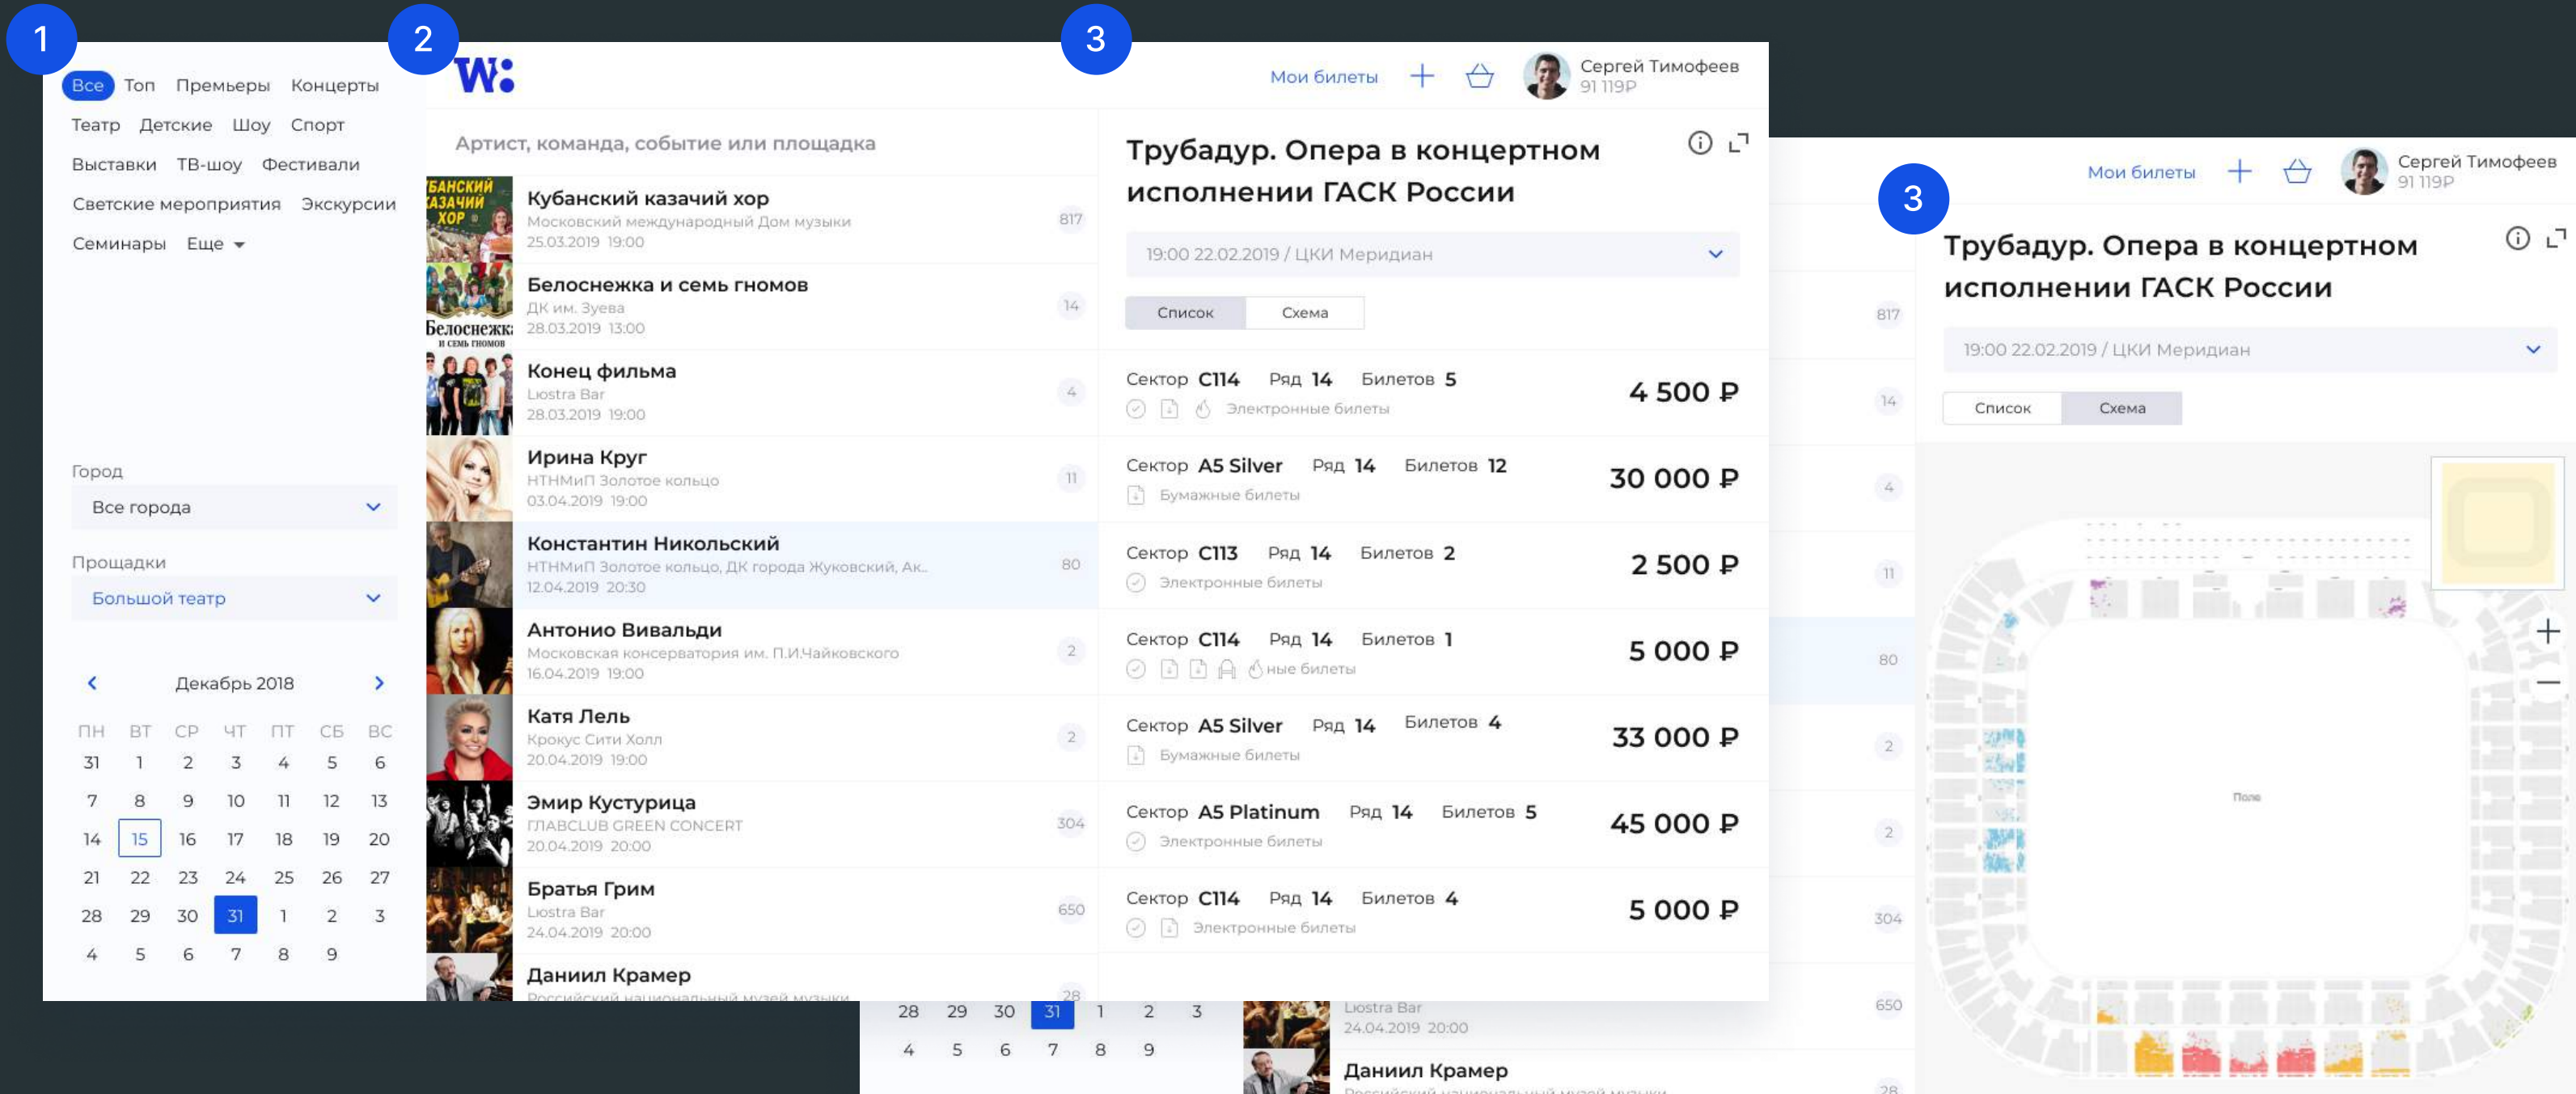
1

2

3

Все Топ Премьеры Концерты
Театр Детские Шоу Спорт
Выставки ТВ-шоу Фестивали
Светские мероприятия Экскурсии
Семинары Еще

Город
Все города

Прощадки
Большой театр

Декабрь 2018

| ПН | ВТ | СР | ЧТ | ПТ | СБ | ВС |
|---|---|---|---|---|---|---|
| 31 | 1 | 2 | 3 | 4 | 5 | 6 |
| 7 | 8 | 9 | 10 | 11 | 12 | 13 |
| 14 | 15 | 16 | 17 | 18 | 19 | 20 |
| 21 | 22 | 23 | 24 | 25 | 26 | 27 |
| 28 | 29 | 30 | 31 | 1 | 2 | 3 |
| 4 | 5 | 6 | 7 | 8 | 9 | |

W:

Мои билеты Сергей Тимофеев 91 119Р

Артист, команда, событие или площадка

Кубанский казачий хор
Московский международный Дом музыки
25.03.2019 19:00
817

Белоснежка и семь гномов
ДК им. Зуева
28.03.2019 13:00
14

Конец фильма
Lюstra Bar
28.03.2019 19:00
4

Ирина Круг
НТНМиП Золотое кольцо
03.04.2019 19:00
11

Константин Никольский
НТНМиП Золотое кольцо, ДК города Жуковский, Ак...
12.04.2019 20:30
80

Антонио Вивальди
Московская консерватория им. П.И.Чайковского
16.04.2019 19:00
2

Катя Лель
Крокус Сити Холл
20.04.2019 19:00
2

Эмир Кустурица
ГЛАВCLUB GREEN CONCERT
20.04.2019 20:00
304

Братья Грим
Lюstra Bar
24.04.2019 20:00
650

Даниил Крамер
28

Трубадур. Опера в концертном исполнении ГАСК России

19:00 22.02.2019 / ЦКИ Меридиан

Список Схема

Сектор C114 Ряд 14 Билетов 5
Электронные билеты
4 500 ₽

Сектор A5 Silver Ряд 14 Билетов 12
Бумажные билеты
30 000 ₽

Сектор C113 Ряд 14 Билетов 2
Электронные билеты
2 500 ₽

Сектор C114 Ряд 14 Билетов 1
ные билеты
5 000 ₽

Сектор A5 Silver Ряд 14 Билетов 4
Бумажные билеты
33 000 ₽

Сектор A5 Platinum Ряд 14 Билетов 5
Электронные билеты
45 000 ₽

Сектор C114 Ряд 14 Билетов 4
Электронные билеты
5 000 ₽

28 29 30 31 1 2 3
4 5 6 7 8 9

Lюstra Bar
24.04.2019 20:00
Даниил Крамер

Мои билеты Сергей Тимофеев 91 119Р

3

Трубадур. Опера в концертном исполнении ГАСК России

19:00 22.02.2019 / ЦКИ Меридиан

Список Схема

817 14 4 11 80 2 2 304 650 28

Поле